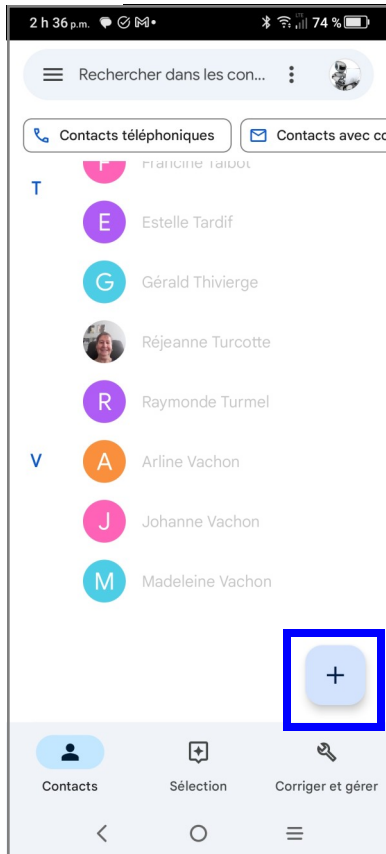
2 h 36 p.m.

74 %

Recherchen dans les con...

Contacts téléphoniques

Contacts avec co

F Francine Talbot

T

E Estelle Tardif

G Gérald Thivierge

Réjeanne Turcotte

R Raymonde Turmel

V

A Arline Vachon

J Johanne Vachon

M Madeleine Vachon

+

Contacts

Sélection

Corriger et gérer